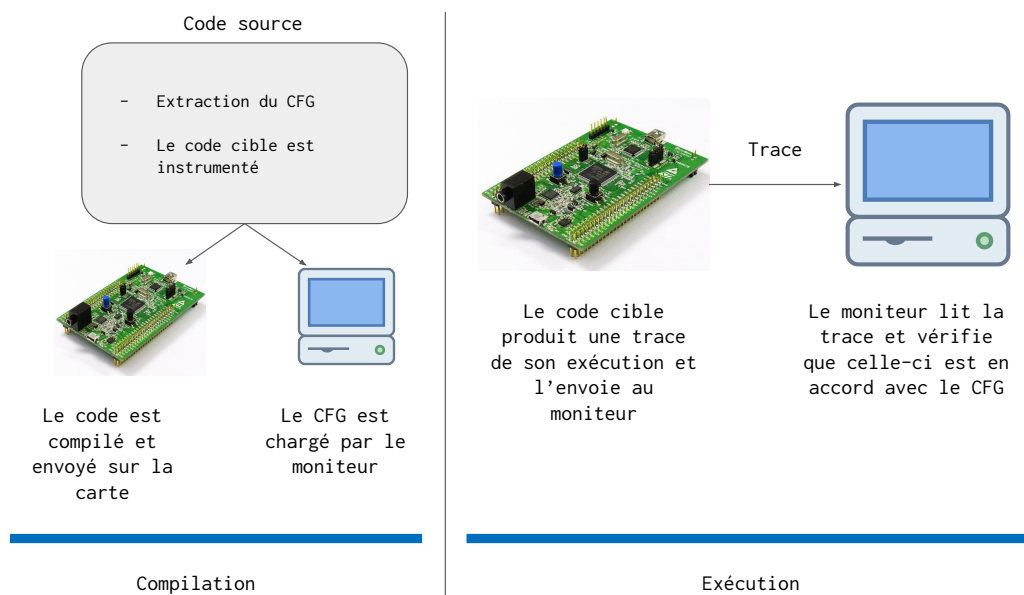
Code source

- Extraction du CFG

- Le code cible est instrumenté

Le code est compilé et envoyé sur la carte

Le CFG est chargé par le moniteur

Compilation

Trace

Le code cible produit une trace de son exécution et l'envoie au moniteur

Le moniteur lit la trace et vérifie que celle-ci est en accord avec le CFG

Exécution